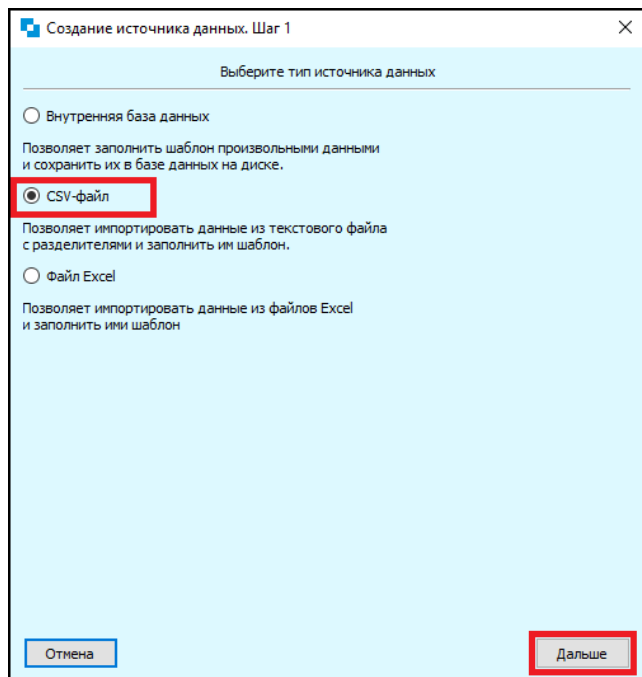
Создание источника данных. Шаг 1

Выберите тип источника данных

Внутренняя база данных

Позволяет заполнить шаблон произвольными данными и сохранить их в базе данных на диске.

CSV-файл

Позволяет импортировать данные из текстового файла с разделителями и заполнить им шаблон.

Файл Excel

Позволяет импортировать данные из файлов Excel и заполнить ими шаблон

Отмена

Дальше